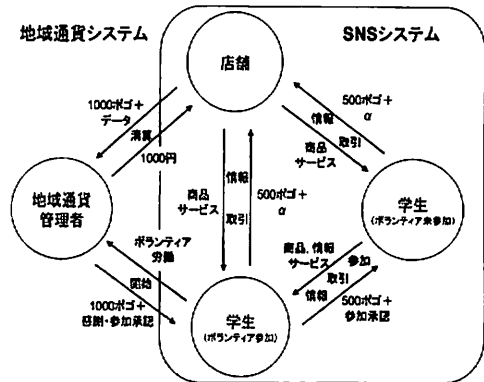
地域通貨システム

SNSシステム

店舗

1000ポゴ＋
データ

清算

1000円

情報

500ポゴ＋
$\alpha$

取引

商品
サービス

500ポゴ＋
$\alpha$

情報

商品
サービス

取引

地域通貨
管理者

学生
(ボランティア未参加)

ボランティア
労働

配給

1000ポゴ＋
感謝・参加承認

学生
(ボランティア参加)

商品，情報
サービス

参加

取引

情報

500ポゴ＋
参加承認